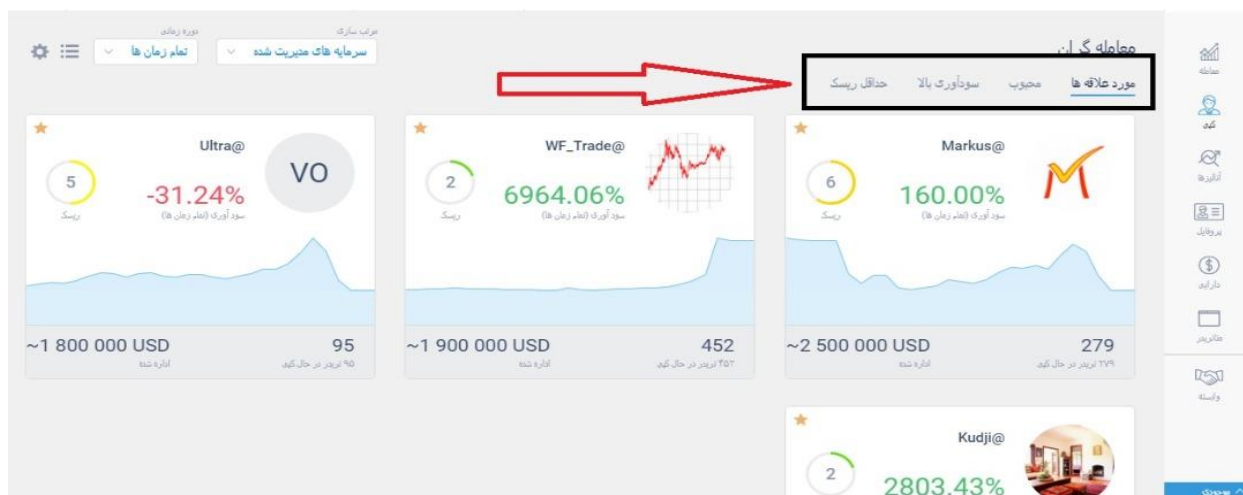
معامله
کپی
آنالیزها
پروفایل
دارایی
مانیتور
واسطه

معامله گران

مورد علاقه ها
محبوب
سودآوری بالا
حداقل ریسک

مرتب سازی
سرمایه های مدیریت شده
دوره زمانی
تمام زمان ها

Markus@
6
ریسک
160.00%
سود آوری (تمام زمان ها)
~2 500 000 USD
اداره شده
279
۲۷۹ تریدر در حال کپی

WF_Trade@
2
ریسک
6964.06%
سود آوری (تمام زمان ها)
~1 900 000 USD
اداره شده
452
۴۵۲ تریدر در حال کپی

Ultra@
VO
5
ریسک
-31.24%
سود آوری (تمام زمان ها)
~1 800 000 USD
اداره شده
95
۹۵ تریدر در حال کپی

Kudji@
2
2803.43%

موجودی